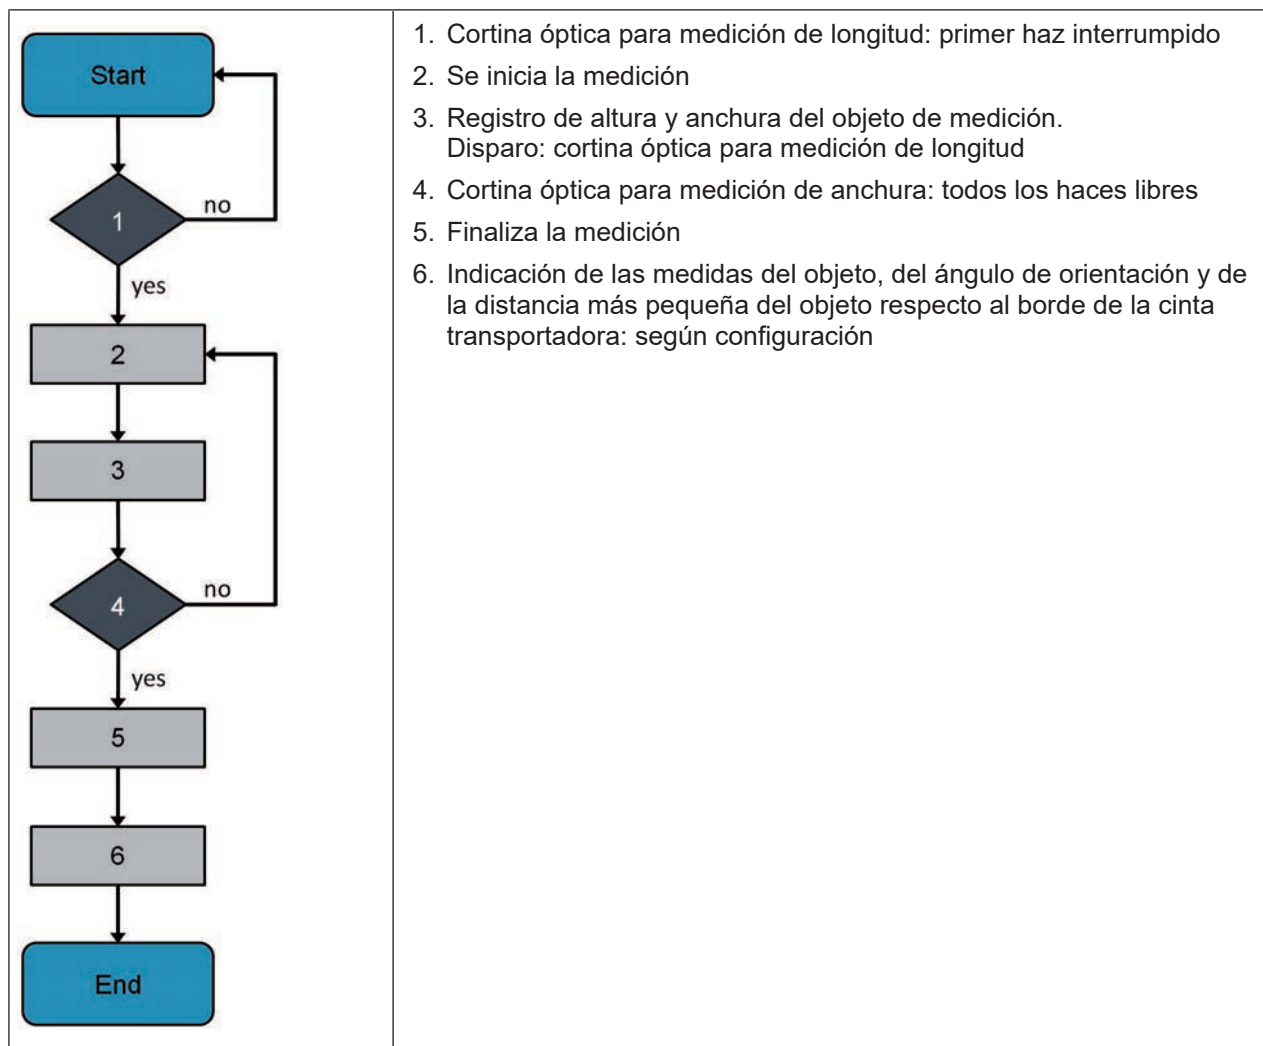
Start

1

no

yes

2

3

4

no

yes

5

6

End

1. Cortina óptica para medición de longitud: primer haz interrumpido
2. Se inicia la medición
3. Registro de altura y anchura del objeto de medición.
Disparo: cortina óptica para medición de longitud
4. Cortina óptica para medición de anchura: todos los haces libres
5. Finaliza la medición
6. Indicación de las medidas del objeto, del ángulo de orientación y de la distancia más pequeña del objeto respecto al borde de la cinta transportadora: según configuración